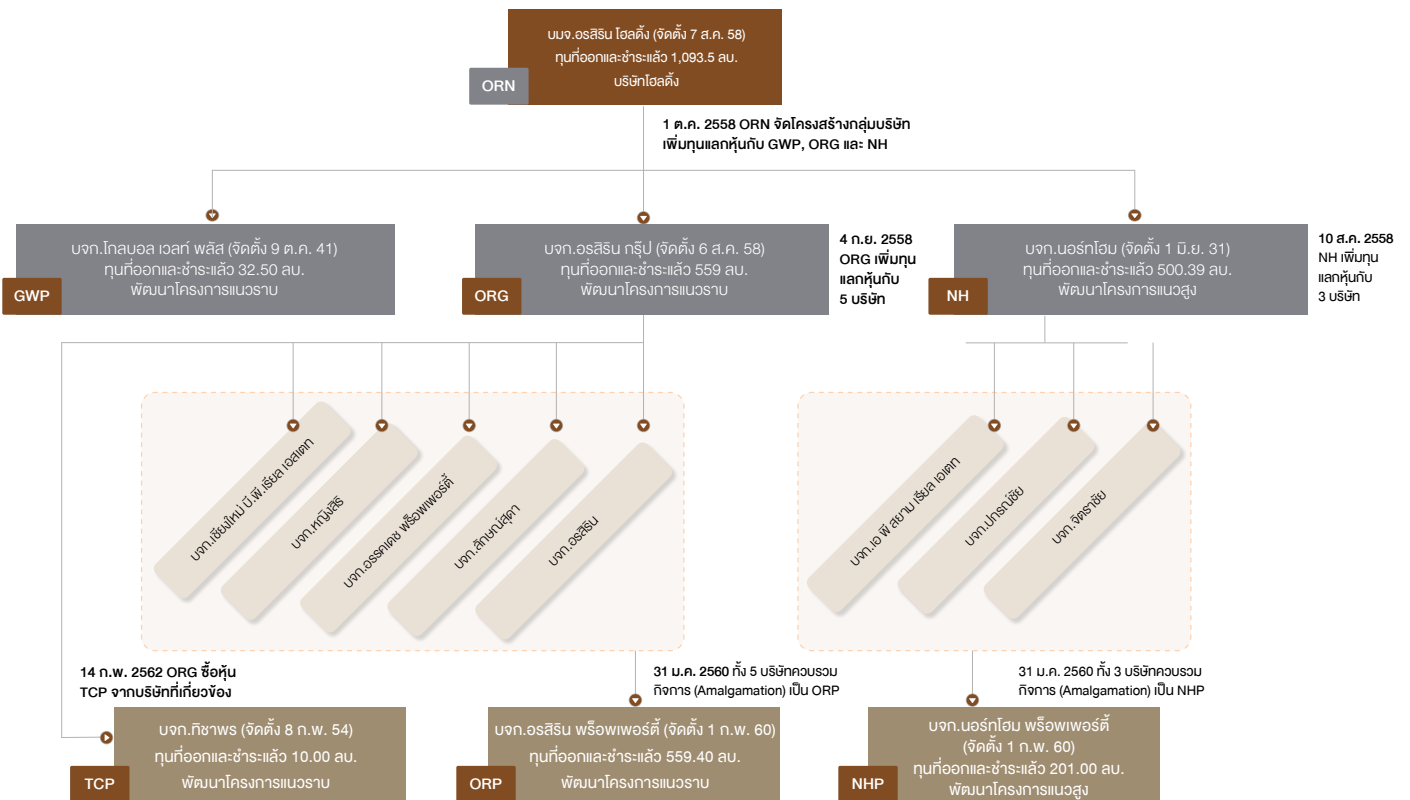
บมจ.ออริจิ้น พร็อพเพอร์ตี้ ... 

ORN

บมจ.ออริจิ้น โฮลดิ้ง (จัดตั้ง 7 ส.ค. 58)
ทุนที่ออกและชำระแล้ว 1,093.5 ลบ.
บริษัทโฮลดิ้ง

1 ต.ค. 2558 ORN จัดโครงสร้างกลุ่มบริษัท เพิ่มทุนแลกหุ้นกับ GWP, ORG และ NH

GWP

บจก.โกลบอล เวลท์ พลัส (จัดตั้ง 9 ต.ค. 41)
ทุนที่ออกและชำระแล้ว 32.50 ลบ.
พัฒนาโครงการแนวราบ

ORG

บจก.ออริจิ้น กรุ๊ป (จัดตั้ง 6 ส.ค. 58)
ทุนที่ออกและชำระแล้ว 559 ลบ.
พัฒนาโครงการแนวราบ

4 ก.ย. 2558 ORG เพิ่มทุนแลกหุ้นกับ 5 บริษัท

NH

บจก.นอร์ทโฮม (จัดตั้ง 1 มิ.ย. 31)
ทุนที่ออกและชำระแล้ว 500.39 ลบ.
พัฒนาโครงการแนวสูง

10 ส.ค. 2558 NH เพิ่มทุนแลกหุ้นกับ 3 บริษัท

บจก.เชียงใหม่ บี.พี.เรียล เอสเตท

บจก.หญิงสิริ

บจก.ออริจิ้น พร็อพเพอร์ตี้

บจก.สิทธิ์ปสุดา

บจก.ออริจิ้น

บจก.เอ พี สยาม เรียล เอสเตท

บจก.ปกรณ์ชัย

บจก.จิตราชัย

14 ก.พ. 2562 ORG ซื้อหุ้น TCP จากบริษัทที่เกี่ยวข้อง

31 ม.ค. 2560 ทั้ง 5 บริษัทควบรวมกิจการ (Amalgamation) เป็น ORP

31 ม.ค. 2560 ทั้ง 3 บริษัทควบรวมกิจการ (Amalgamation) เป็น NHP

TCP

บจก.ทิชาพร (จัดตั้ง 8 ก.พ. 54)
ทุนที่ออกและชำระแล้ว 10.00 ลบ.
พัฒนาโครงการแนวราบ

ORP

บจก.ออริจิ้น พร็อพเพอร์ตี้ (จัดตั้ง 1 ก.พ. 60)
ทุนที่ออกและชำระแล้ว 559.40 ลบ.
พัฒนาโครงการแนวราบ

NHP

บจก.นอร์ทโฮม พร็อพเพอร์ตี้
(จัดตั้ง 1 ก.พ. 60)
ทุนที่ออกและชำระแล้ว 201.00 ลบ.
พัฒนาโครงการแนวสูง